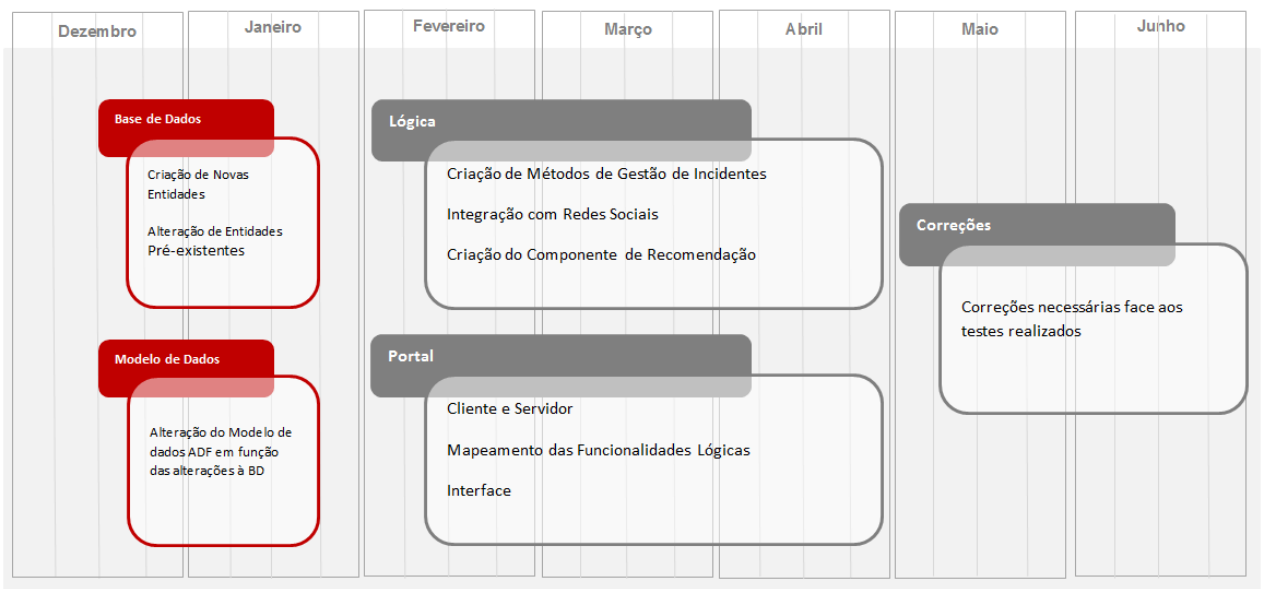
Dezembro

Janeiro

Fevereiro

Março

Abril

Maio

Junho

Base de Dados

Criação de Novas Entidades

Alteração de Entidades Pré-existentes

Modelo de Dados

Alteração do Modelo de dados ADF em função das alterações à BD

Lógica

Criação de Métodos de Gestão de Incidentes

Integração com Redes Sociais

Criação do Componente de Recomendação

Portal

Cliente e Servidor

Mapeamento das Funcionalidades Lógicas

Interface

Correções

Correções necessárias face aos testes realizados